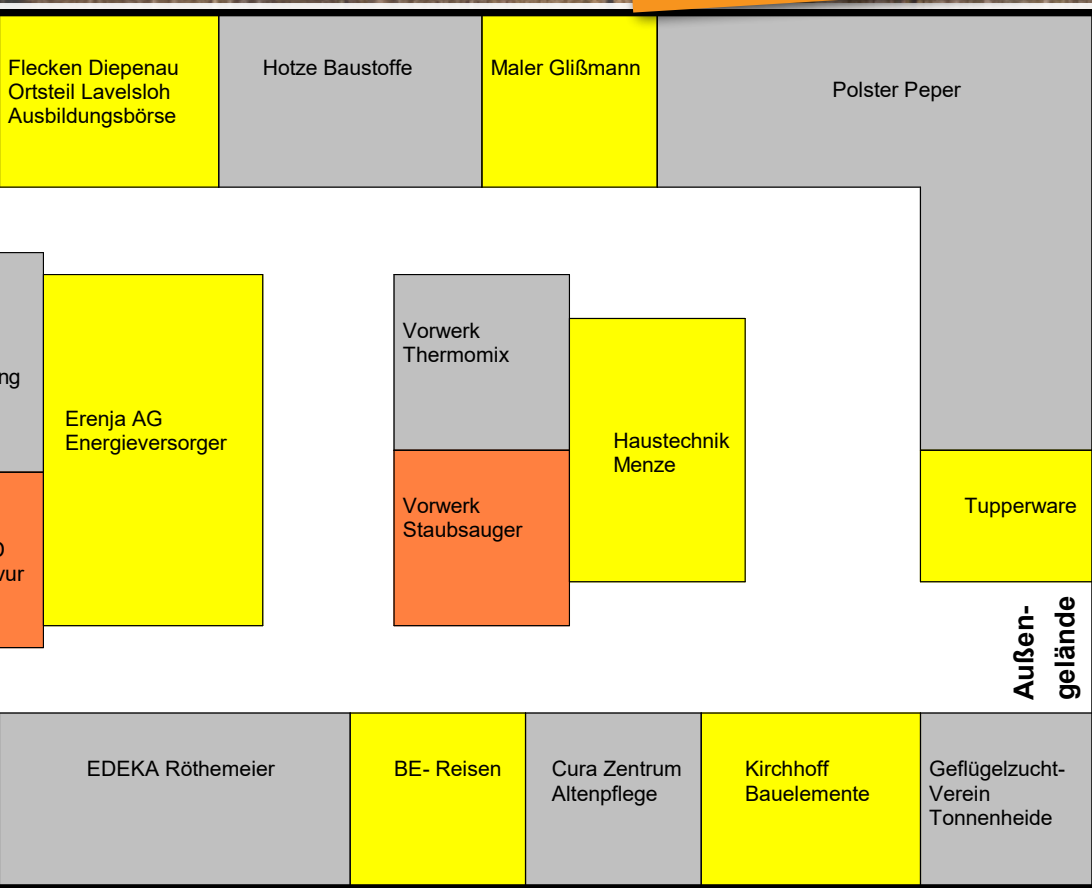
Flecken Diepenau Ortsteil Lavelsloh Ausbildungsbörse

Hotze Baustoffe

Maler Glißmann

Polster Peper

ng

Erenja AG Energieversorger

Vorwerk Thermomix

Haustechnik Menze

Vorwerk Staubsauger

Tupperware

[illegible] vur

Außen-gelände

EDEKA Röthemeier

BE- Reisen

Cura Zentrum Altenpflege

Kirchhoff Bauelemente

Geflügelzucht-Verein Tonnenheide